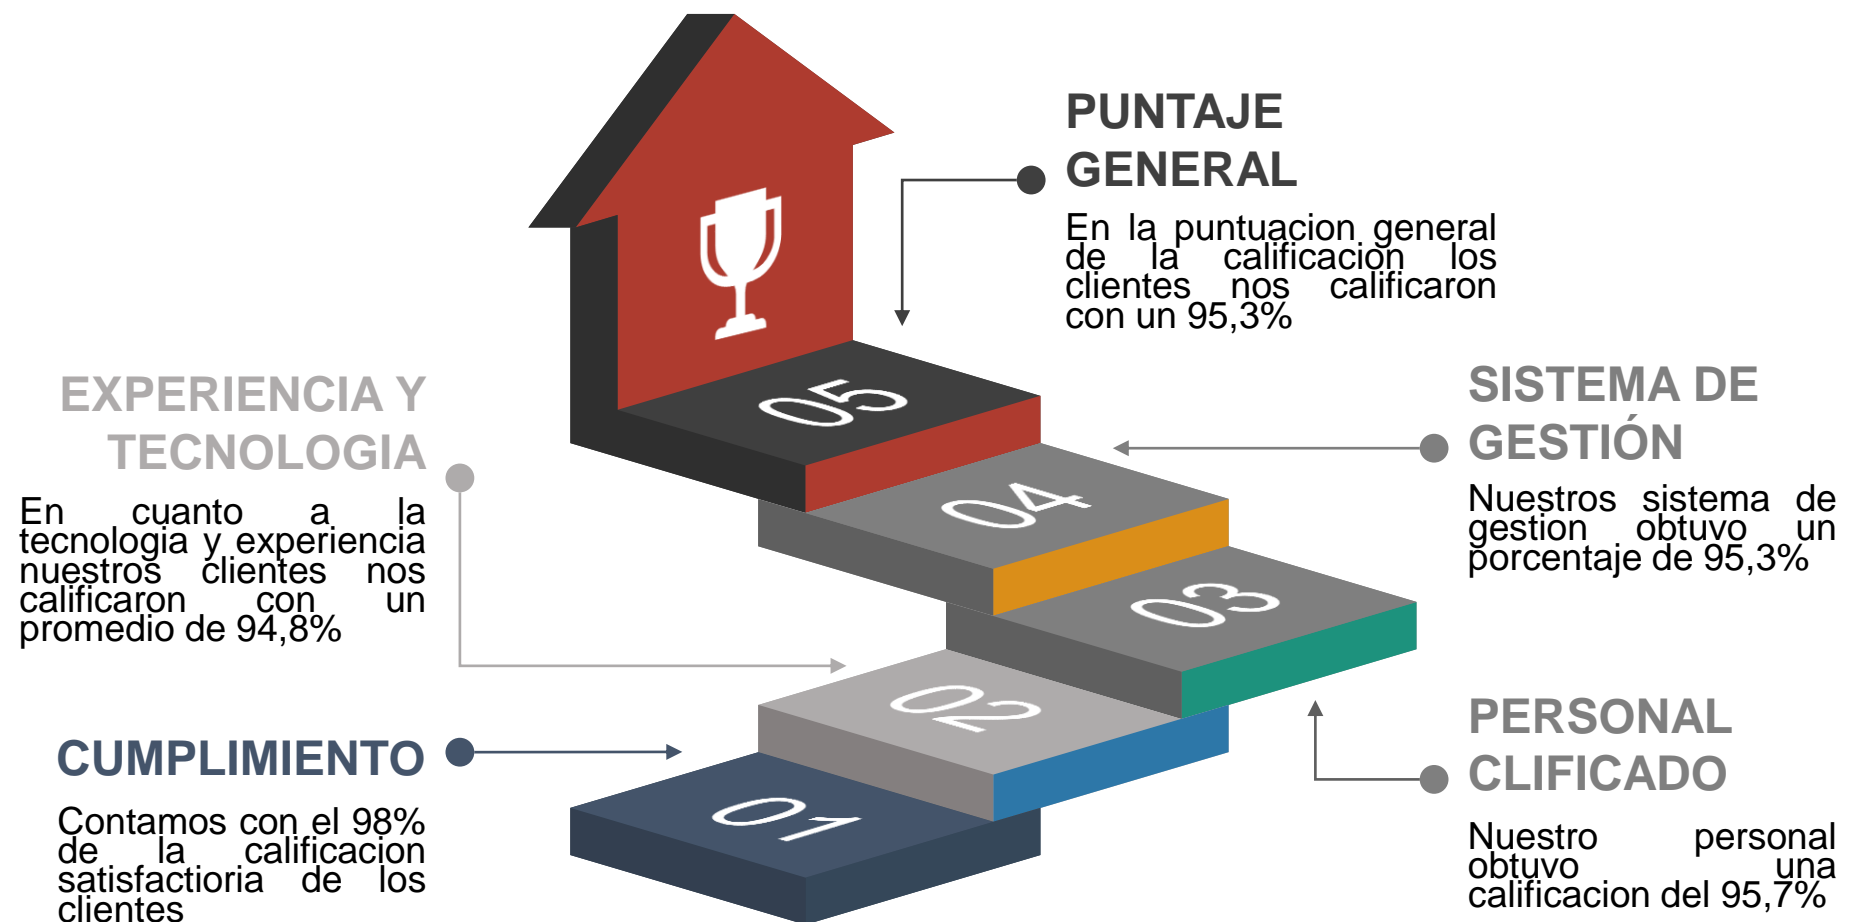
PUNTAJE GENERAL

En la puntuacion general de la calificacion los clientes nos calificaron con un 95,3%

EXPERIENCIA Y TECNOLOGIA

En cuanto a la tecnologia y experiencia nuestros clientes nos calificaron con un promedio de 94,8%

05

04

03

02

01

SISTEMA DE GESTIÓN

Nuestros sistema de gestion obtuvo un porcentaje de 95,3%

CUMPLIMIENTO

Contamos con el 98% de la calificacion satisfactoria de los clientes

PERSONAL CLIFICADO

Nuestro personal obtuvo una calificacion del 95,7%